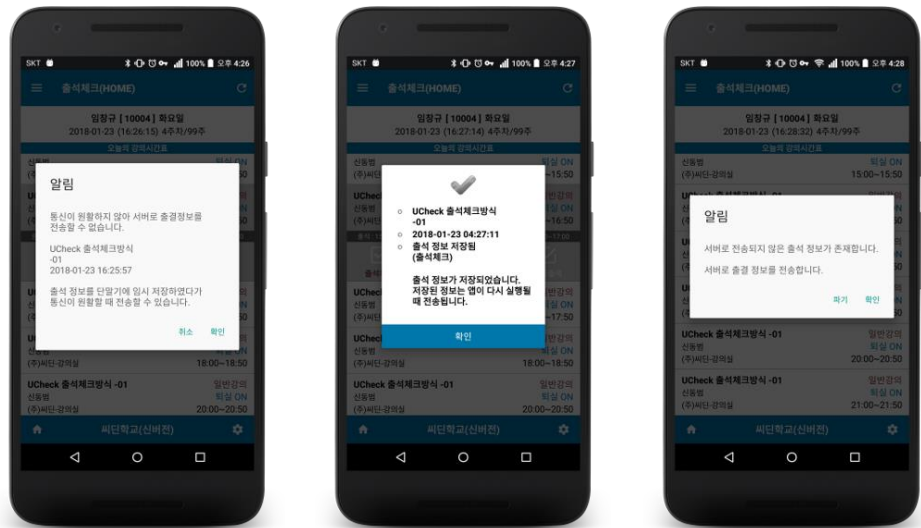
SKT 100% 오후 4:26

출석체크(HOME)

임창규 [10004] 화요일
2018-01-23 (16:26:15) 4주차/99주

오늘의 강의시간표

신동범 퇴실 ON
(주)씨딘 15:50

알림

통신이 원활하지 않아 서버로 출결정보를 전송할 수 없습니다.

UCheck 출석체크방식 -01
2018-01-23 16:25:57

출석 정보를 단말기에 임시 저장하였다가 통신이 원활할 때 전송할 수 있습니다.

취소 확인

신동범
(주)씨딘-강의실 18:00~18:50

UCheck 출석체크방식 -01 일반강의
신동범 퇴실 ON
(주)씨딘-강의실 20:00~20:50

씨딘학교(신버전)

SKT 100% 오후 4:27

출석체크(HOME)

임창규 [10004] 화요일
2018-01-23 (16:27:14) 4주차/99주

오늘의 강의시간표

신동범 퇴실 ON
(주)씨딘-강의실 ~15:50

UCheck 출석체크방식 -01
2018-01-23 04:27:11
출석 정보 저장됨 (출석체크)

출석 정보가 저장되었습니다. 저장된 정보는 앱이 다시 실행될 때 전송됩니다.

확인

~16:50
~17:50
18:00~18:50

UCheck 출석체크방식 -01 일반강의
신동범 퇴실 ON
(주)씨딘-강의실 20:00~20:50

씨딘학교(신버전)

SKT 100% 오후 4:28

출석체크(HOME)

임창규 [10004] 화요일
2018-01-23 (16:28:32) 4주차/99주

오늘의 강의시간표

신동범 퇴실 ON
(주)씨딘-강의실 15:00~15:50

알림

서버로 전송되지 않은 출석 정보가 존재합니다.

서버로 출결 정보를 전송합니다.

파기 확인

UCheck 출석체크방식 -01 일반강의
신동범 퇴실 ON
(주)씨딘-강의실 20:00~20:50

UCheck 출석체크방식 -01 일반강의
신동범 퇴실 ON
(주)씨딘-강의실 21:00~21:50

씨딘학교(신버전)